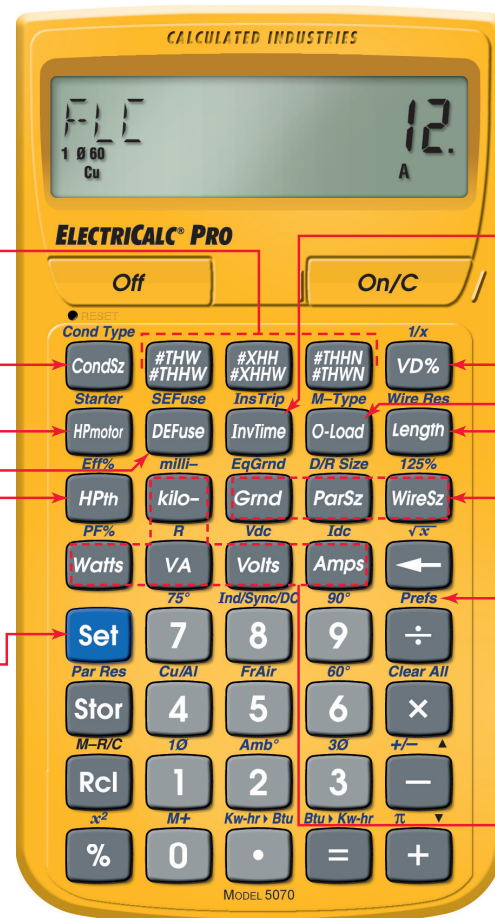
CALCULATED INDUSTRIES

FLC 12.
1 Ø 60
Cu
A

ELECTRICALC® PRO

Off
On/C

RESET

Cond Type
CondSz
#THW #THHW
#XHH #XHHW
#THHN #THWN
1/x
VD%

Starter
SEFuse
InsTrip
M–Type
Wire Res
HPmotor
DEFuse
InvTime
O-Load
Length

Eff%
milli–
EqGrnd
D/R Size
125%
HPth
kilo–
Grnd
ParSz
WireSz

PF%
R
Vdc
Idc
$\sqrt{x}$
Watts
VA
Volts
Amps
←

75°
Ind/Sync/DC
90°
Prefs
Set
7
8
9
÷

Par Res
Cu/Al
FrAir
60°
Clear All
Stor
4
5
6
×

M–R/C
1Ø
Amb°
3Ø
+/–
▲
Rcl
1
2
3
–

$x^2$
M+
Kw-hr ▸ Btu
Btu ▸ Kw-hr
π
▼
%
0
•
=
+

MODEL 5070